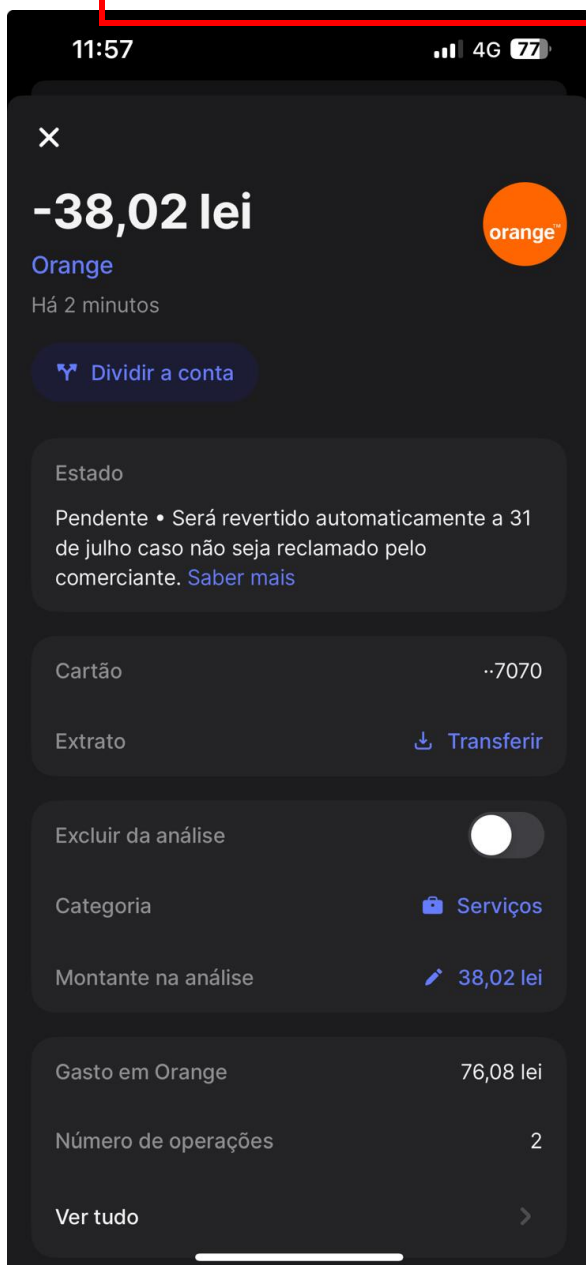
11:57

4G 77

-38,02 lei

orange™

Orange

Há 2 minutos

Dividir a conta

Estado

Pendente • Será revertido automaticamente a 31 de julho caso não seja reclamado pelo comerciante. Saber mais

Cartão ··7070

Extrato Transferir

Excluir da análise

Categoria Serviços

Montante na análise 38,02 lei

Gasto em Orange 76,08 lei

Número de operações 2

Ver tudo